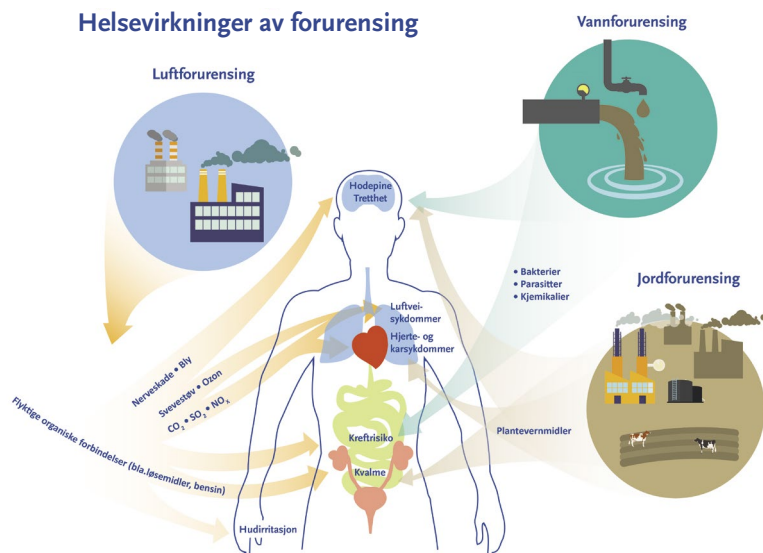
Helsevirkninger av forurensing

Luftforurensing

Vannforurensing

Jordforurensing

Hodepine
Tretthet

Luftveisykdommer

Hjerte- og karsykdommer

Kreftrisiko

Kvalme

Hudirritasjon

• Bakterier
• Parasitter
• Kjemikalier

Plantevernmidler

Nerveskade • Bly

Svevestøv • Ozon

$CO_2$ • $SO_2$ • $NO_X$

Flyktige organiske forbindelser (bla.løsemidler, bensin)